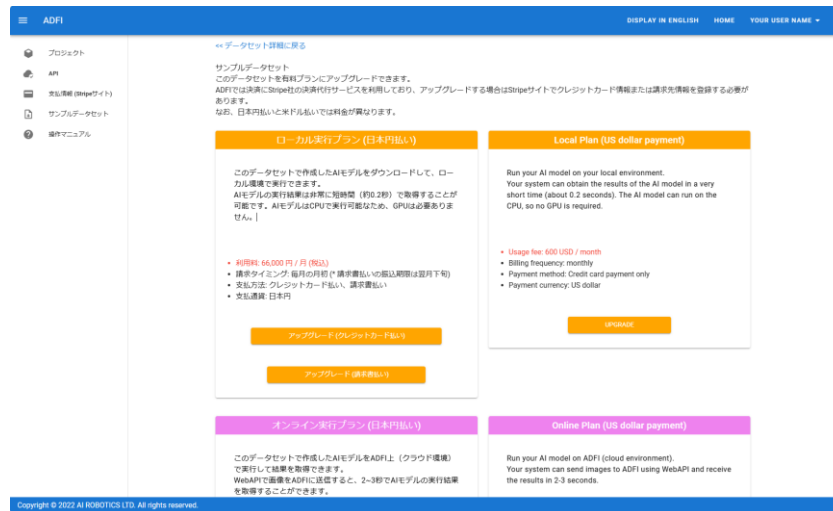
ADFI

DISPLAY IN ENGLISH HOME YOUR USER NAME

プロジェクト
API
支払情報 (Stripeサイト)
サンプルデータセット
操作マニュアル

<< データセット詳細に戻る

サンプルデータセット
このデータセットを有料プランにアップグレードできます。
ADFIでは決済にStripe社の決済代行サービスを利用しており、アップグレードする場合はStripeサイトでクレジットカード情報または請求先情報を登録する必要があります。
なお、日本円払いと米ドル払いでは料金が異なります。

ローカル実行プラン (日本円払い)

このデータセットで作成したAIモデルをダウンロードして、ローカル環境で実行できます。
AIモデルの実行結果は非常に短時間（約0.2秒）で取得することが可能です。AIモデルはCPUで実行可能なため、GPUは必要ありません。

• 利用料: 66,000 円 / 月 (税込)
• 請求タイミング: 毎月の月初 (* 請求書払いの振込期限は翌月下旬)
• 支払方法: クレジットカード払い、請求書払い
• 支払通貨: 日本円

アップグレード (クレジットカード払い)

アップグレード (請求書払い)

Local Plan (US dollar payment)

Run your AI model on your local environment.
Your system can obtain the results of the AI model in a very short time (about 0.2 seconds). The AI model can run on the CPU, so no GPU is required.

• Usage fee: 600 USD / month
• Billing frequency: monthly
• Payment method: Credit card payment only
• Payment currency: US dollar

UPGRADE

オンライン実行プラン (日本円払い)

このデータセットで作成したAIモデルをADFI上（クラウド環境）で実行して結果を取得できます。
WebAPIで画像をADFIに送信すると、2~3秒でAIモデルの実行結果を取得することができます。

Online Plan (US dollar payment)

Run your AI model on ADFI (cloud environment).
Your system can send images to ADFI using WebAPI and receive the results in 2-3 seconds.

Copyright © 2022 AI ROBOTICS LTD. All rights reserved.